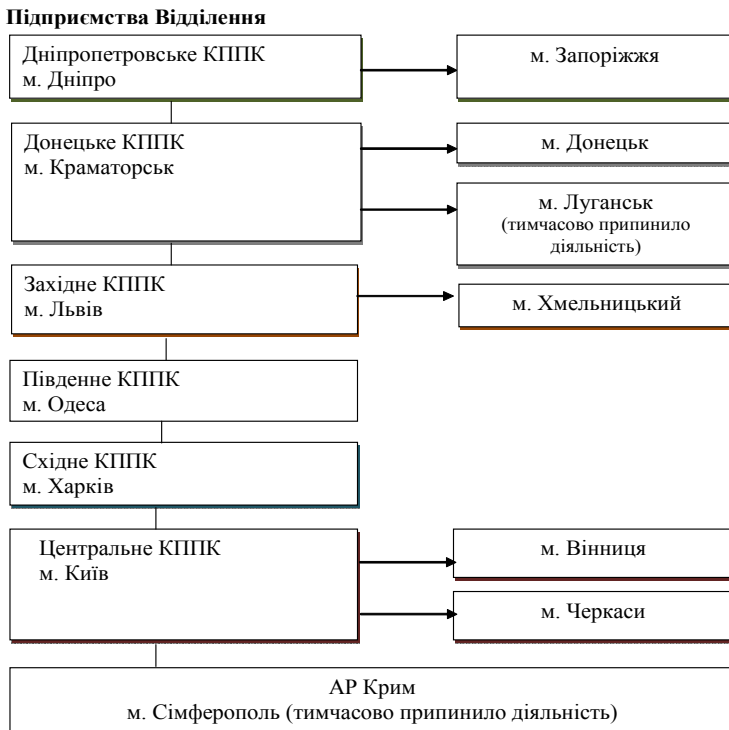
Підприємства Відділення

Дніпропетровське КППК
м. Дніпро

м. Запоріжжя

Донецьке КППК
м. Краматорськ

м. Донецьк

м. Луганськ
(тимчасово припинило діяльність)

Західне КППК
м. Львів

м. Хмельницький

Південне КППК
м. Одеса

Східне КППК
м. Харків

Центральне КППК
м. Київ

м. Вінниця

м. Черкаси

АР Крим
м. Сімферополь (тимчасово припинило діяльність)